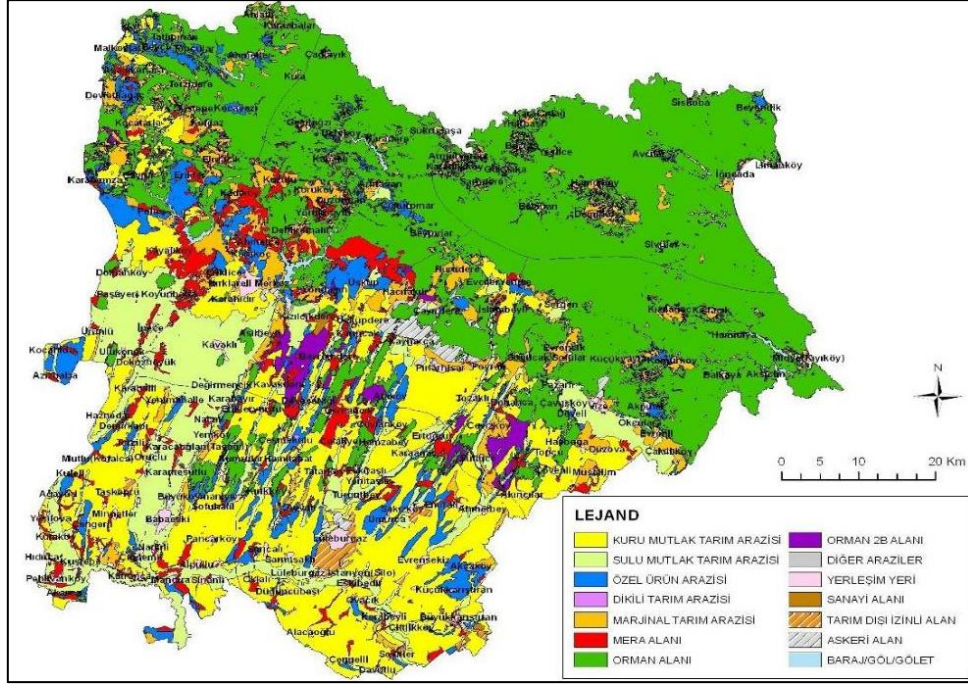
LEJAND

KURU MUTLAK TARIM ARAZİSİ
SULU MUTLAK TARIM ARAZİSİ
ÖZEL ÜRÜN ARAZİSİ
DİKİLİ TARIM ARAZİSİ
MARJİNAL TARIM ARAZİSİ
MERA ALANI
ORMAN ALANI
ORMAN 2B ALANI
DİĞER ARAZİLER
YERLEŞİM YERİ
SANAYİ ALANI
TARIM DIŞI İZİNLİ ALAN
ASKERİ ALAN
BARAJ/GÖL/GÖLET

N

0 5 10 20 Km

Sisboba
Beyciler
İğneada
Avdala
Sivriler
Kırklareli Merkez
Koyunbaba
Karahıdır
Kavaklı
Değirmencik
Kocahıdır
Azizbaba
Lüleburgaz
Evrensekiz
Alacaoğlu
Çengelli
Babaeski
Sofuhalil
Büyükmandıra
Paşaeskikoy
Kuleli
Ağayeri
Yeniköy
Hamitabat
Turgutbey
Yenice
Musulca
Havsa
Düzova
Kocahıdır
Pınarhisar
Dolhan
Çakıllıköy
Dereköy
Koruköy
Karahıdır